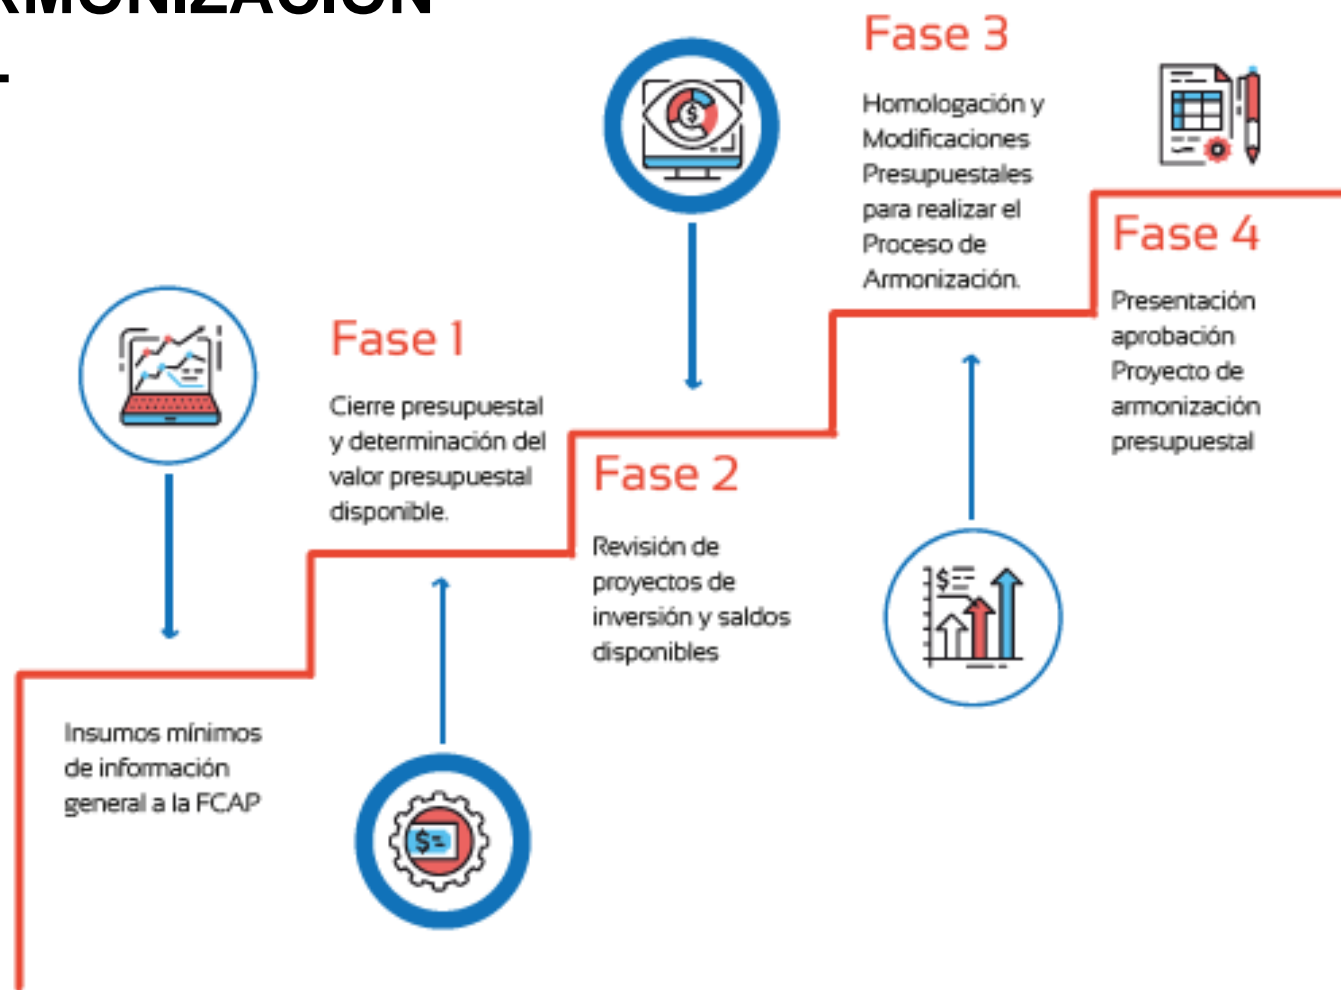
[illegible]RMONIZACIÓN

Fase 3

Homologación y Modificaciones Presupuestales para realizar el Proceso de Armonización.

Fase 4

Presentación aprobación Proyecto de armonización presupuestal

Fase 1

Cierre presupuestal y determinación del valor presupuestal disponible.

Fase 2

Revisión de proyectos de inversión y saldos disponibles

Insumos mínimos de información general a la FCAP